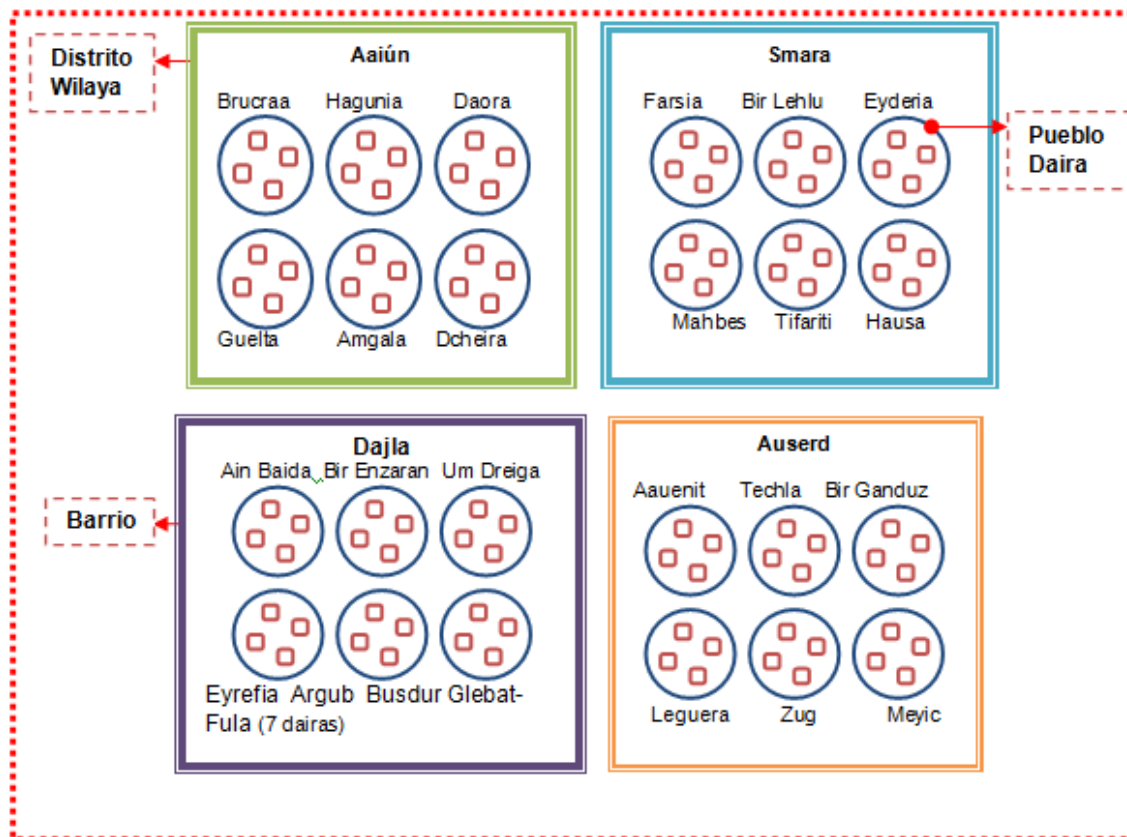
Distrito Wilaya

Aaiún

Brucraa Hagunia Daora

Guelta Amgala Dcheira

Smara

Farsia Bir Lehlu Eyderia

Pueblo Daira

Mahbes Tifariti Hausa

Dajla

Ain Baida Bir Enzaran Um Dreiga

Barrio

Eyrefia Argub Busdur Glebat-Fula (7 dairas)

Auserd

Aauenit Techla Bir Ganduz

Leguera Zug Meyic